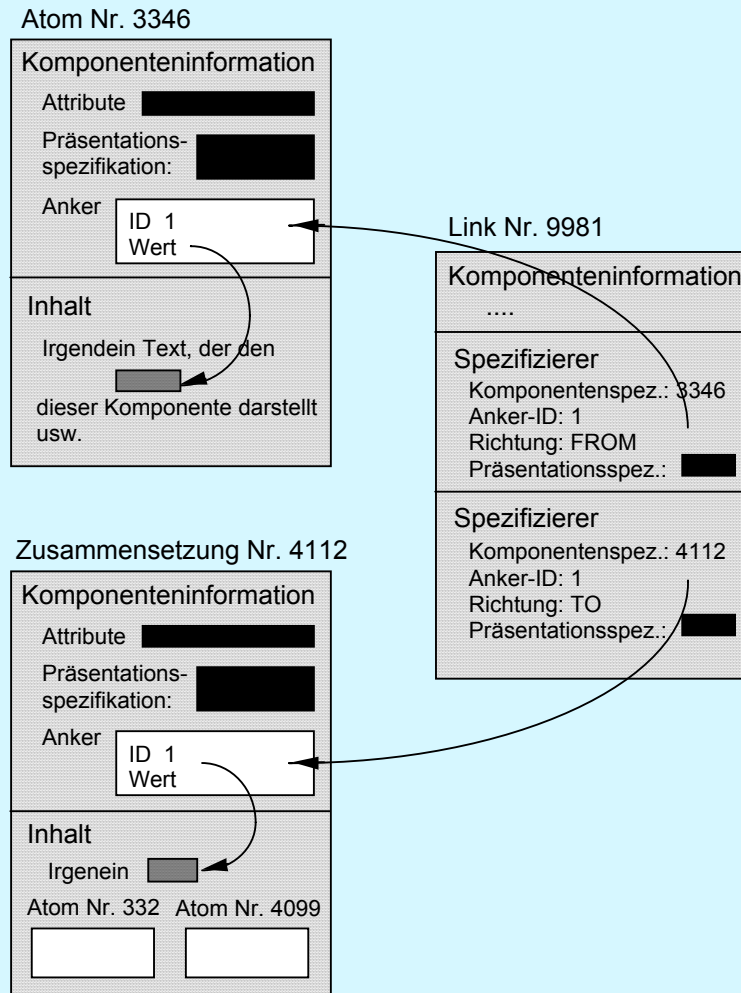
Atom Nr. 3346

Komponenteninformation

Attribute

Präsentationsspezifikation:

Anker

ID 1
Wert

Inhalt

Irgendein Text, der den

dieser Komponente darstellt usw.

Link Nr. 9981

Komponenteninformation

....

Spezifizierer

Komponentenspez.: 3346
Anker-ID: 1
Richtung: FROM
Präsentationsspez.:

Spezifizierer

Komponentenspez.: 4112
Anker-ID: 1
Richtung: TO
Präsentationsspez.:

Zusammensetzung Nr. 4112

Komponenteninformation

Attribute

Präsentationsspezifikation:

Anker

ID 1
Wert

Inhalt

Irgenein

Atom Nr. 332 Atom Nr. 4099